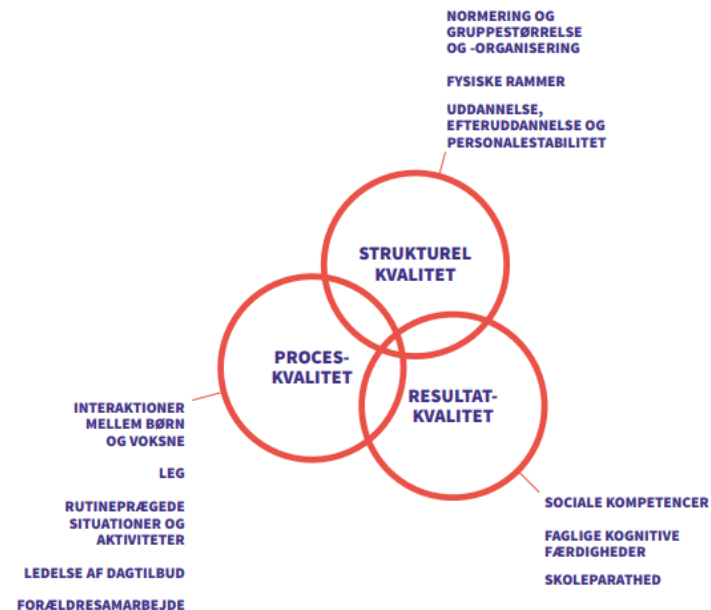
NORMERING OG GRUPPESTØRRELSE OG -ORGANISERING

FYSISKE RAMMER

UDDANNELSE, EFTERUDDANNELSE OG PERSONALESTABILITET

STRUKTUREL KVALITET

PROCES-KVALITET

RESULTAT-KVALITET

INTERAKTIONER MELLEM BØRN OG VOKSNE

LEG

RUTINEPRÆGEDE SITUATIONER OG AKTIVITETER

LEDELSE AF DAGTILBUD

FORÆLDRESAMARBEJDE

SOCIALE KOMPETENCER

FAGLIGE KOGNITIVE FÆRDIGHEDER

SKOLEPARATHED